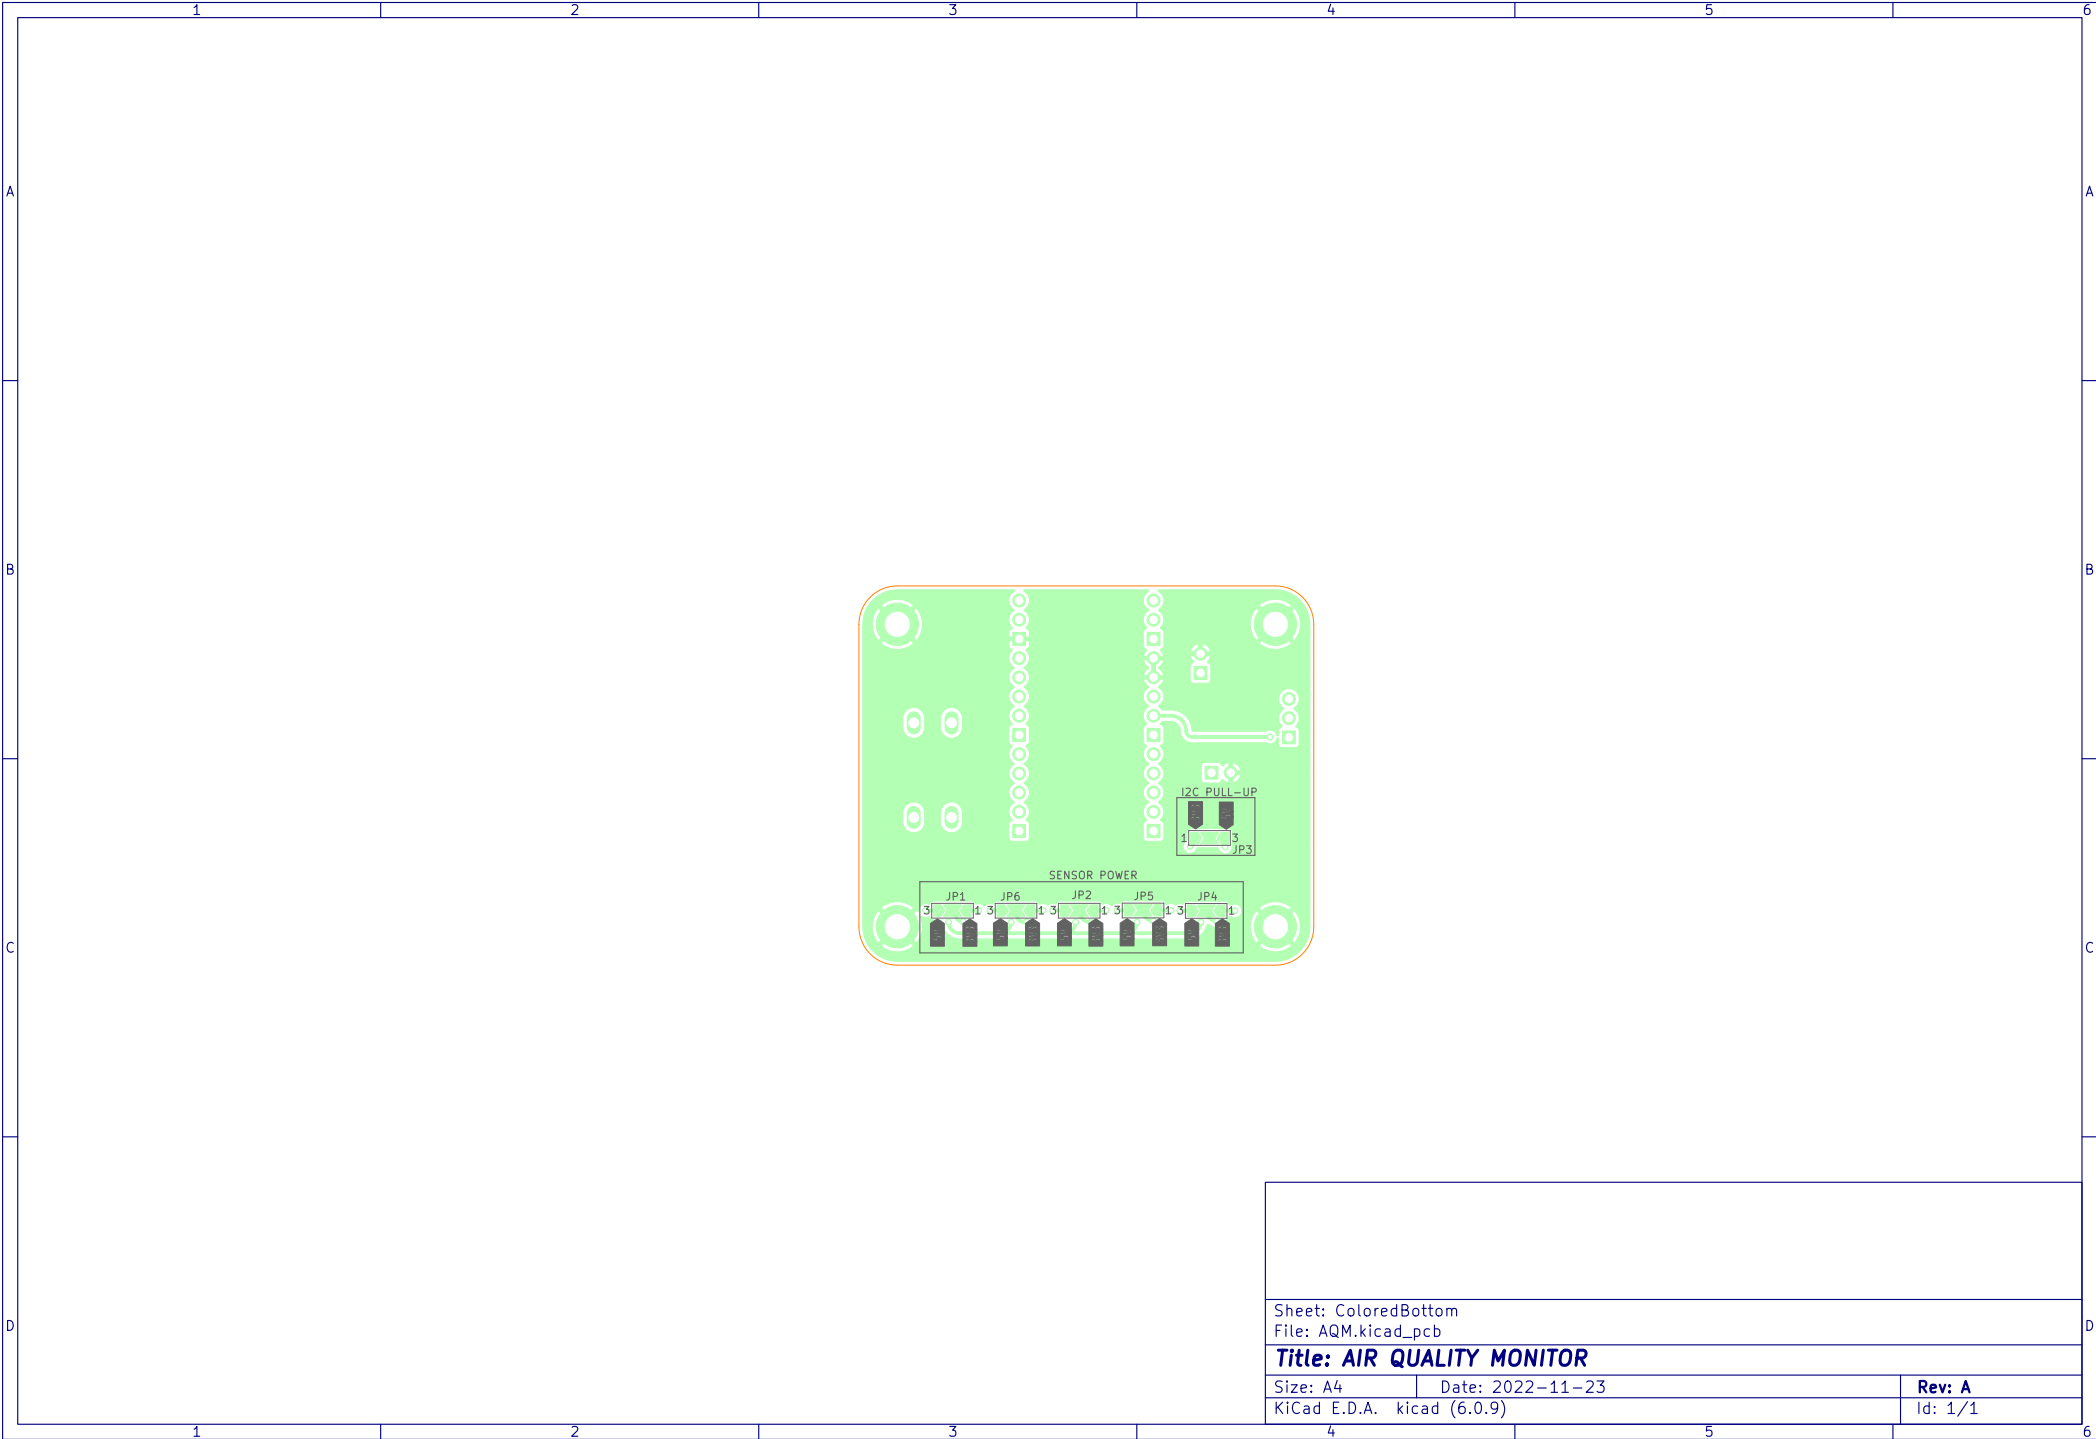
1 2 3 4 5 6

A

B

C

D

I2C PULL-UP

1 3

JP3

SENSOR POWER

JP1 JP6 JP2 JP5 JP4

3 1 3 1 3 1 3 1 3 1

Sheet: ColoredBottom
File: AQM.kicad_pcb

Title: AIR QUALITY MONITOR

| Size: A4 | Date: 2022-11-23 | Rev: A |
|---|---|---|
| KiCad E.D.A. kicad (6.0.9) | | Id: 1/1 |

A

B

C

D

1 2 3 4 5 6